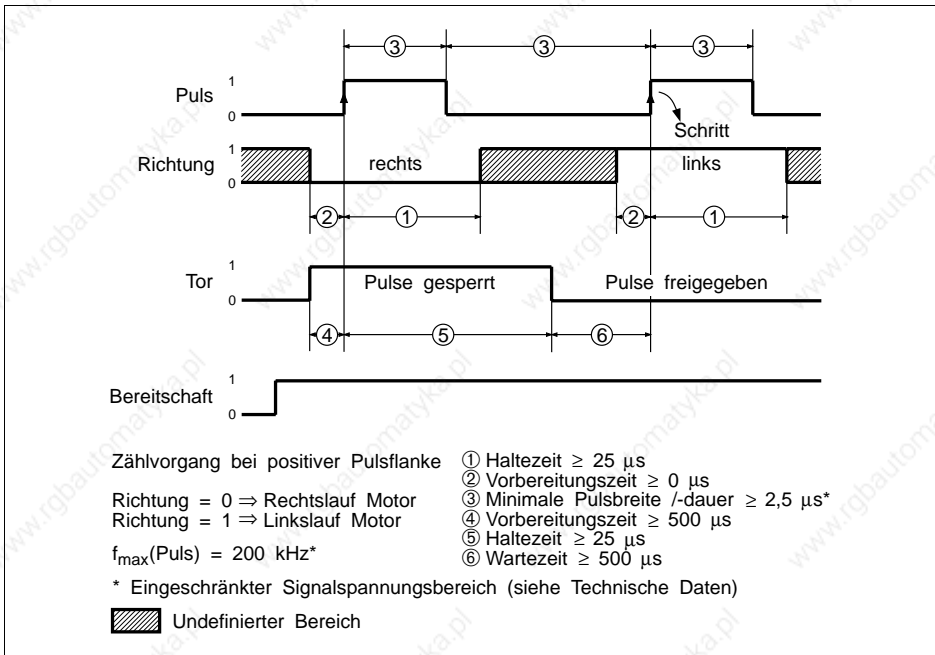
③ ③ ③

Puls 1 0

Schritt

Richtung 1 0 rechts links

② ① ② ①

Tor 1 0 Pulse gesperrt Pulse freigegeben

④ ⑤ ⑥

Bereitschaft 1 0

Zählvorgang bei positiver Pulsflanke

Richtung = 0 ⇒ Rechtslauf Motor
Richtung = 1 ⇒ Linkslauf Motor

$f_{max}$(Puls) = 200 kHz*

① Haltezeit ≥ 25 µs
② Vorbereitungszeit ≥ 0 µs
③ Minimale Pulsbreite /-dauer ≥ 2,5 µs*
④ Vorbereitungszeit ≥ 500 µs
⑤ Haltezeit ≥ 25 µs
⑥ Wartezeit ≥ 500 µs

* Eingeschränkter Signalspannungsbereich (siehe Technische Daten)

Undefinierter Bereich

www.rgbautomatyka.pl